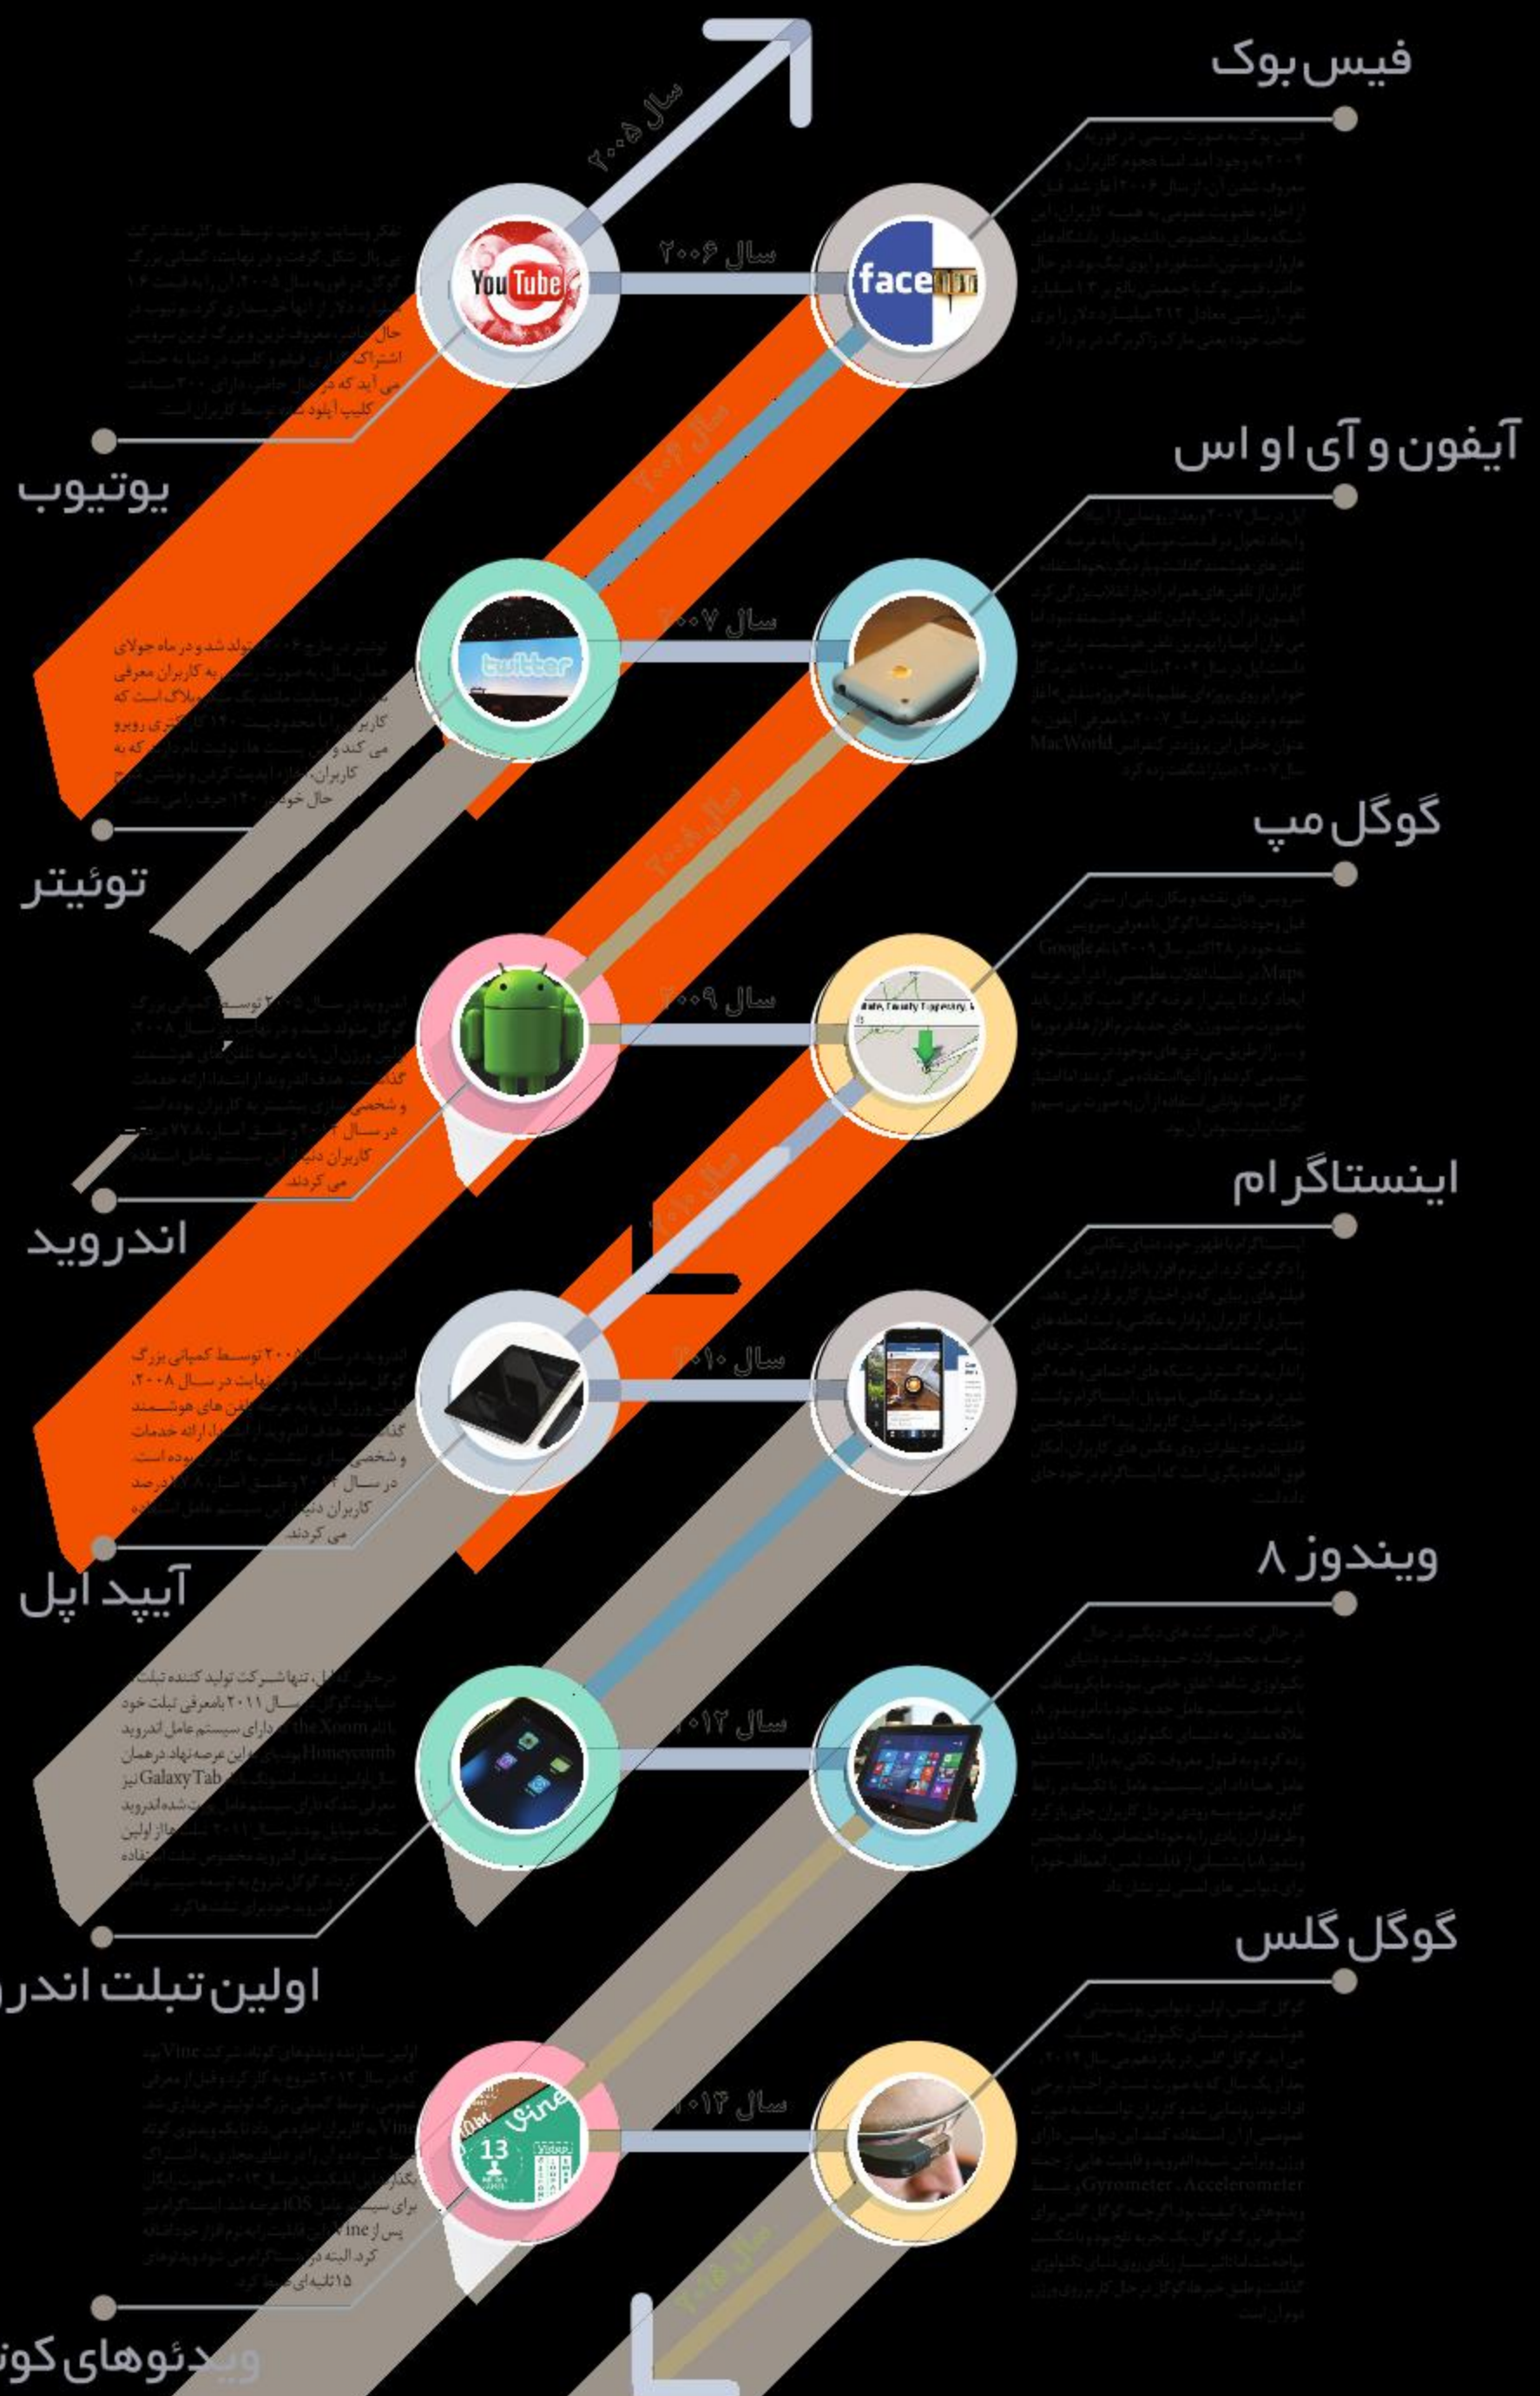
فیس بوک

سال ۲۰۰۵

سال ۲۰۰۶

You Tube

face

یوتیوب

آیفون و آی او اس

سال ۲۰۰۷

twitter

توئیتر

گوگل مپ

سال ۲۰۰۹

اندروید

اینستاگرام

سال ۲۰۱۰

آیپد اپل

ویندوز ۸

سال ۲۰۱۲

اولین تبلت اندر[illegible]

گوگل گلس

سال ۲۰۱۴

Vine

ویدئوهای کو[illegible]